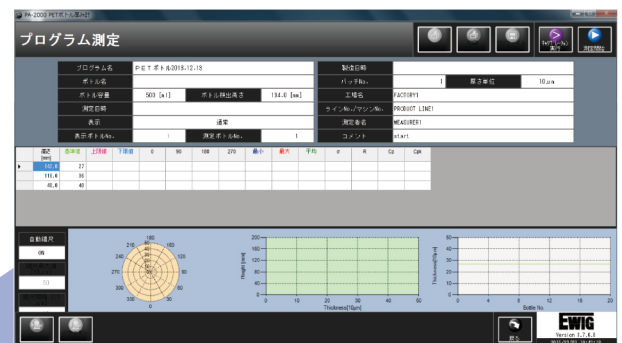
PA-2000 PETボトル厚み計

プログラム測定

プログラム名 | PETボトル2018.12.13
ボトル名 |
ボトル容量 | 500 [ml] | ボトル検出高さ | 184.0 [mm]
測定日時 |
表示 | 通常
表示ボトルNo. | 1 | 測定ボトルNo. | 1

製造日時 |
バッチNo. | 1 | 厚さ単位 | 10μm
工場名 | FACTORY1
ラインNo./マシンNo. | PRODUCT LINE1
測定者名 | MEASURER1
コメント | start

| 測定 [mm] | 基準値 | 上限値 | 下限値 | 0 | 90 | 180 | 270 | 最小 | 最大 | 平均 | σ | R | Cp | Cpk |
|---|---|---|---|---|---|---|---|---|---|---|---|---|---|---|
| 140.0 | 27 | | | | | | | | | | | | | |
| 110.0 | 35 | | | | | | | | | | | | | |
| 40.0 | 40 | | | | | | | | | | | | | |

自動縮尺
ON
50

180 210 150 240 120 270 90 300 60 330 30 0

200 160 120 80 40 0
Height[mm]
0 10 20 30 40 50
Thickness[10μm]

50 40 30 20 10 0
Thickness[10μm]
0 4 8 12 16 20
Bottle No.

戻る

EWIG
Version 1.7.6.1
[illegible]